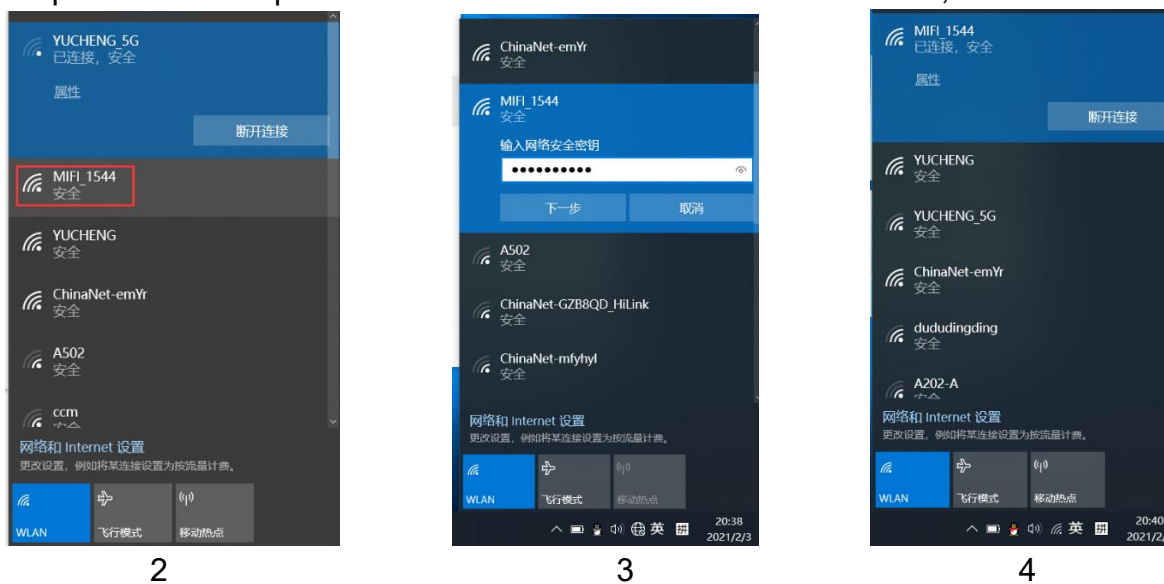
YUCHENG_5G
已连接，安全

属性

断开连接

MIFI_1544
安全

YUCHENG
安全

ChinaNet-emYr
安全

A502
安全

ccm
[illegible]

网络和 Internet 设置
更改设置，例如将某连接设置为按流量计费。

WLAN
飞行模式
移动热点

2

ChinaNet-emYr
安全

MIFI_1544
安全

输入网络安全密钥
••••••••••

下一步
取消

A502
安全

ChinaNet-GZB8QD_HiLink
安全

ChinaNet-mfyhyl
安全

网络和 Internet 设置
更改设置，例如将某连接设置为按流量计费。

WLAN
飞行模式
移动热点

英
20:38
2021/2/3

3

MIFI_1544
已连接，安全

属性

断开连接

YUCHENG
安全

YUCHENG_5G
安全

ChinaNet-emYr
安全

dudadingding
安全

A202-A
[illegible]

网络和 Internet 设置
更改设置，例如将某连接设置为按流量计费。

WLAN
飞行模式
移动热点

英
20:40
2021/2/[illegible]

4